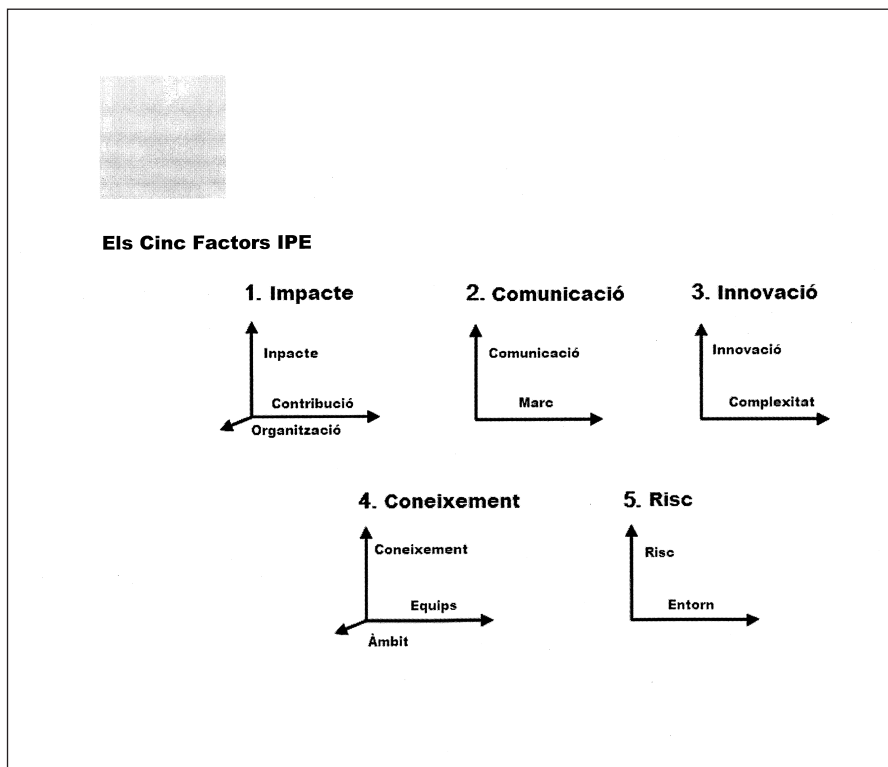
Els Cinc Factors IPE

1. Impacte

Inpacte

Contribució

Organització

2. Comunicació

Comunicació

Marc

3. Innovació

Innovació

Complexitat

4. Coneixement

Coneixement

Equips

Àmbit

5. Risc

Risc

Entorn